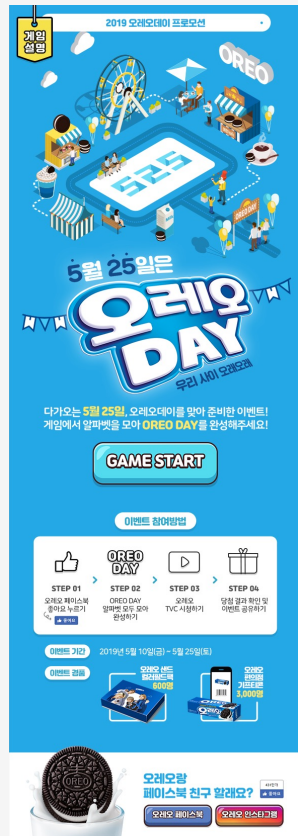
게임 설명

2019 오레오데이 프로모션

OREO

525

OREO

5월 25일은

오레오 DAY

우리 사이 오레오레

다가오는 5월 25일, 오레오데이를 맞아 준비한 이벤트!
게임에서 알파벳을 모아 OREO DAY를 완성해주세요!

GAME START

이벤트 참여방법

STEP 01
오레오 페이스북 좋아요 누르기

STEP 02
OREO DAY 알파벳 모두 모아 완성하기

STEP 03
오레오 TVC 시청하기

STEP 04
당첨 결과 확인 및 이벤트 공유하기

이벤트 기간 : 2019년 5월 10일(금) ~ 5월 25일(토)

이벤트 경품

오레오 샌드 컬러링북 600명

오레오 편의점 기프티콘 3,000명

오레오랑 페이스북 친구 할래요?

오레오 페이스북

오레오 인스타그램